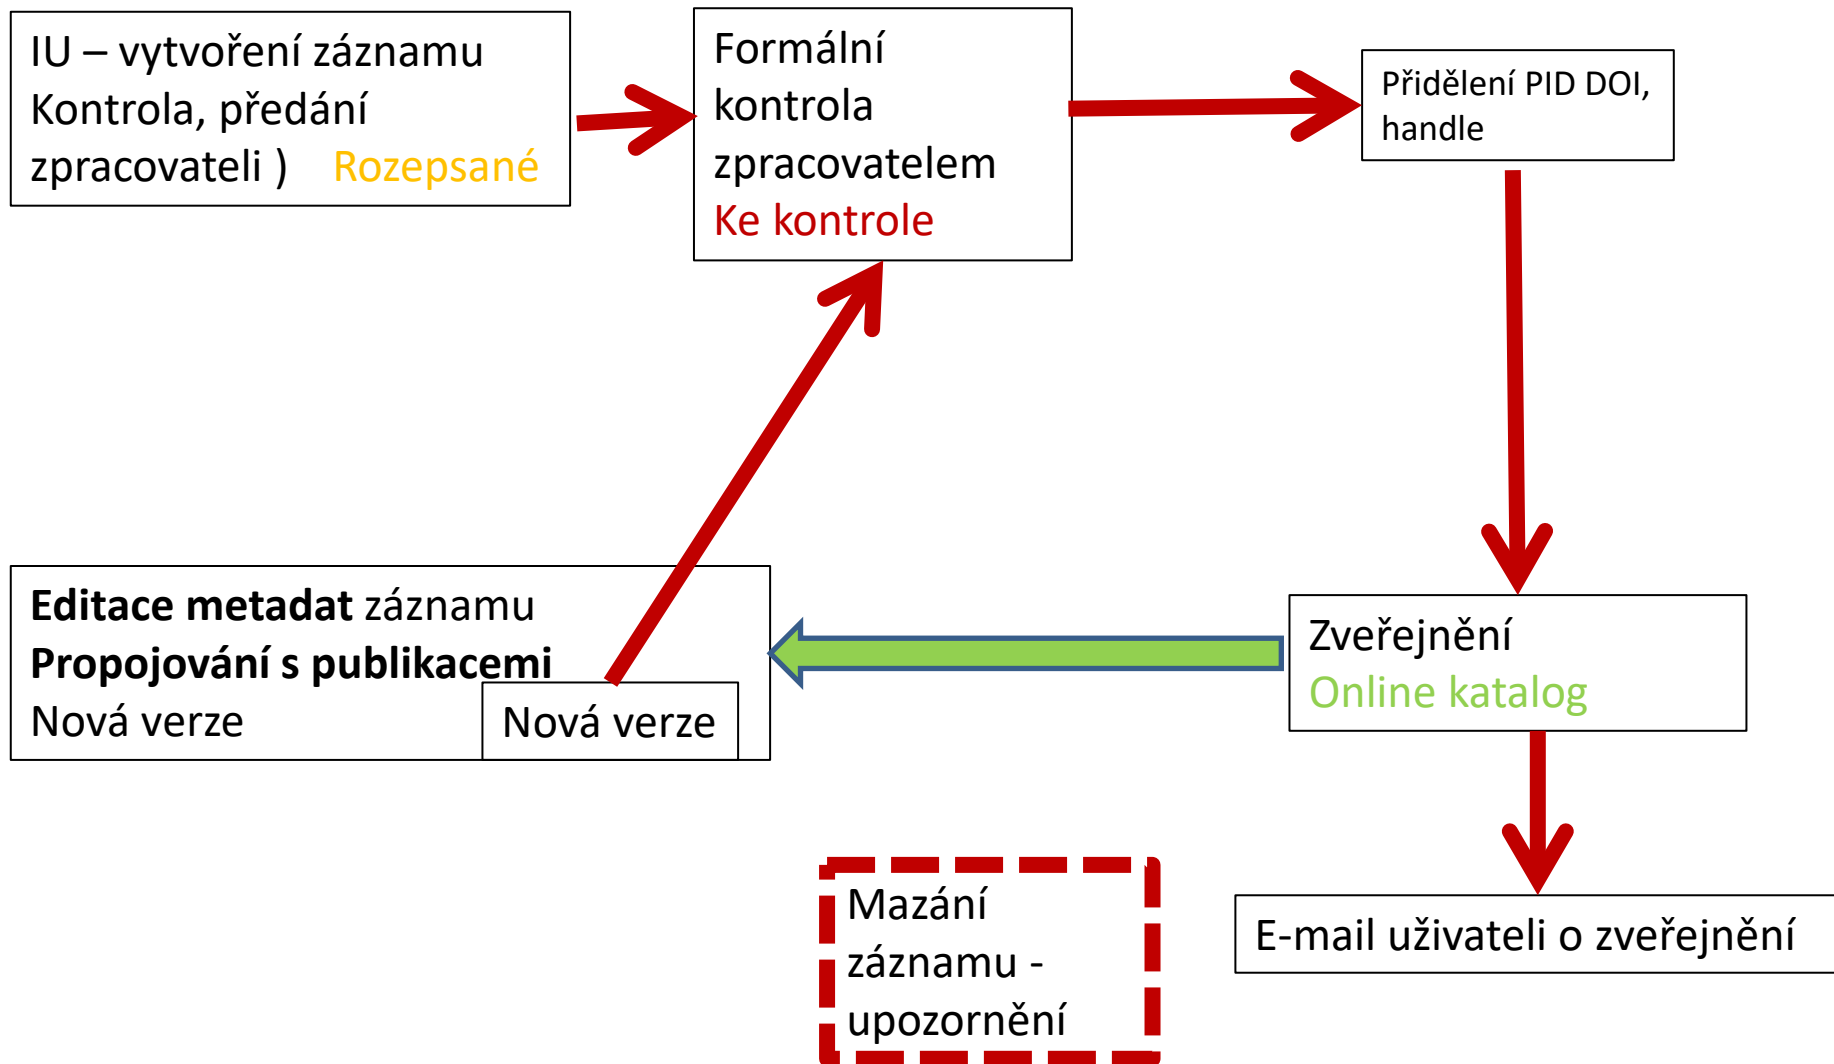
IU – vytvoření záznamu Kontrola, předání zpracovateli ) Rozepsané

Formální kontrola zpracovatelem Ke kontrole

Přidělení PID DOI, handle

Editace metadat záznamu
Propojování s publikacemi
Nová verze

Nová verze

Zveřejnění
Online katalog

Mazání záznamu - upozornění

E-mail uživateli o zveřejnění